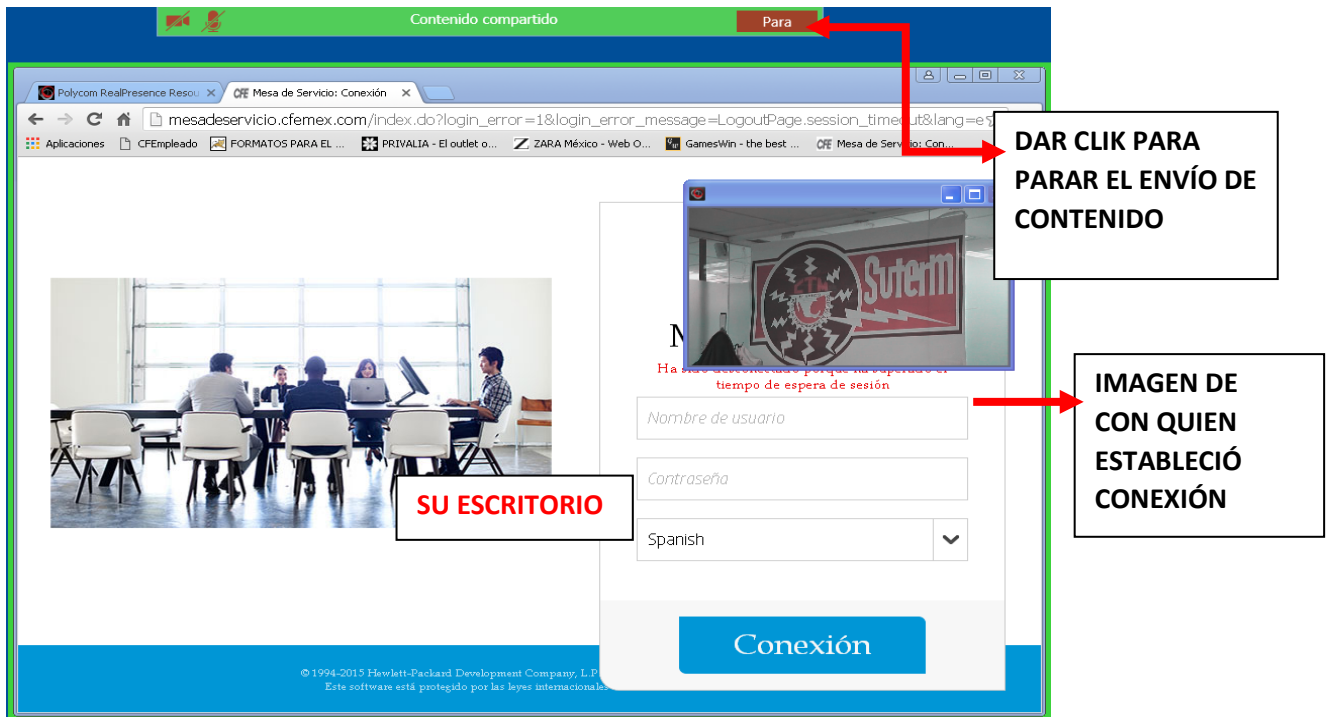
Contenido compartido

Para

Polycom RealPresence Resou

CFE Mesa de Servicio: Conexión

mesadeservicio.cfemex.com/index.do?login_error=1&login_error_message=LogoutPage.session_timeout&lang=e

Aplicaciones

CFEmpleado

FORMATOS PARA EL ...

PRIVALIA - El outlet o...

ZARA México - Web O...

GamesWin - the best ...

CFE Mesa de Servicio: Con...

DAR CLIK PARA PARAR EL ENVÍO DE CONTENIDO

Suterm

M

Ha sido desconectado porque ha superado el tiempo de espera de sesión

IMAGEN DE CON QUIEN ESTABLECIÓ CONEXIÓN

Nombre de usuario

Contraseña

SU ESCRITORIO

Spanish

Conexión

© 1994-2015 Hewlett-Packard Development Company, L.P.

Este software está protegido por las leyes internacionales